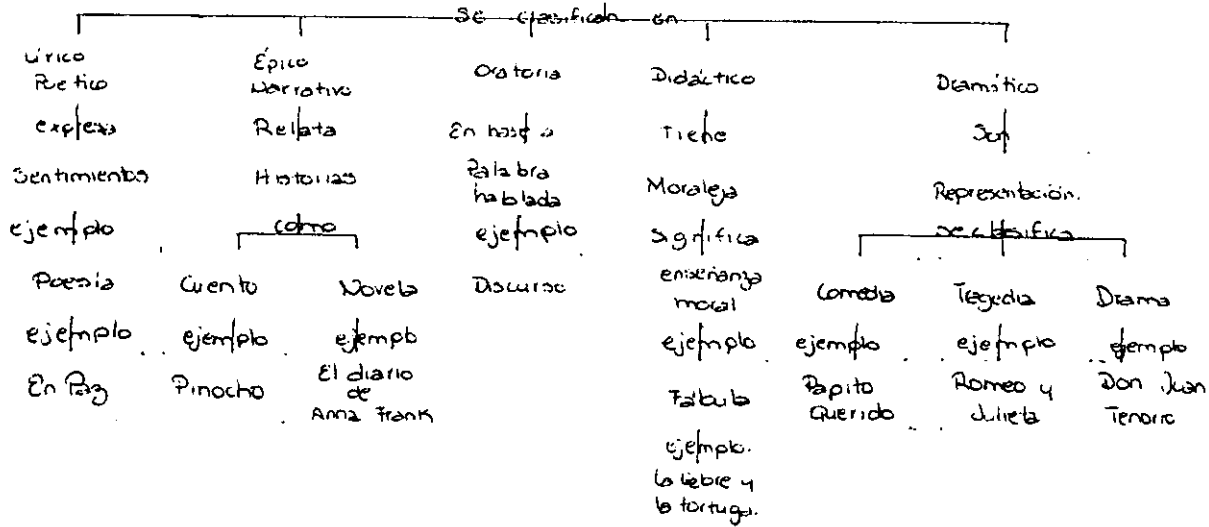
Se clasifican en

Lírico
Poetico
expresa
Sentimientos
ejemplo
Poesía
ejemplo
En Paz

Épico
Narrativo
Relata
Historias
como

Cuento
ejemplo
Pinocho

Novela
ejemplo
El diario de Anna Frank

Oratoria
En base a
Palabra hablada
ejemplo
Discurso

Didáctico
Tiene
Moraleja
significa
enseñanza moral
ejemplo
Fabula
ejemplo.
la liebre y la tortuga.

Dramático
Son
Representación.
se clasifica

Comedia
ejemplo
Papito Querido

Tragedia
ejemplo
Romeo y Julieta

Drama
ejemplo
Don Juan Tenorio